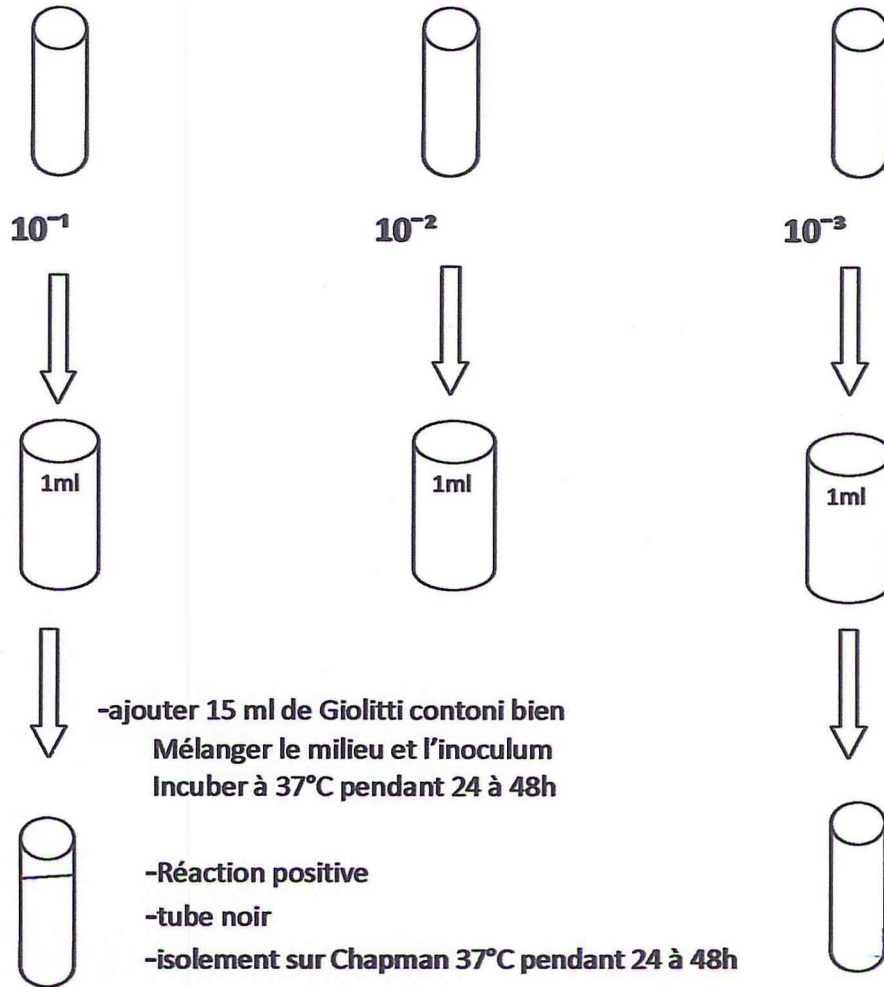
$10^{-1}$

$10^{-2}$

$10^{-3}$

1ml

1ml

1ml

-ajouter 15 ml de Giolitti contoni bien
Mélanger le milieu et l'inoculum
Incuber à 37°C pendant 24 à 48h

-Réaction positive
-tube noir
-isolement sur Chapman 37°C pendant 24 à 48h